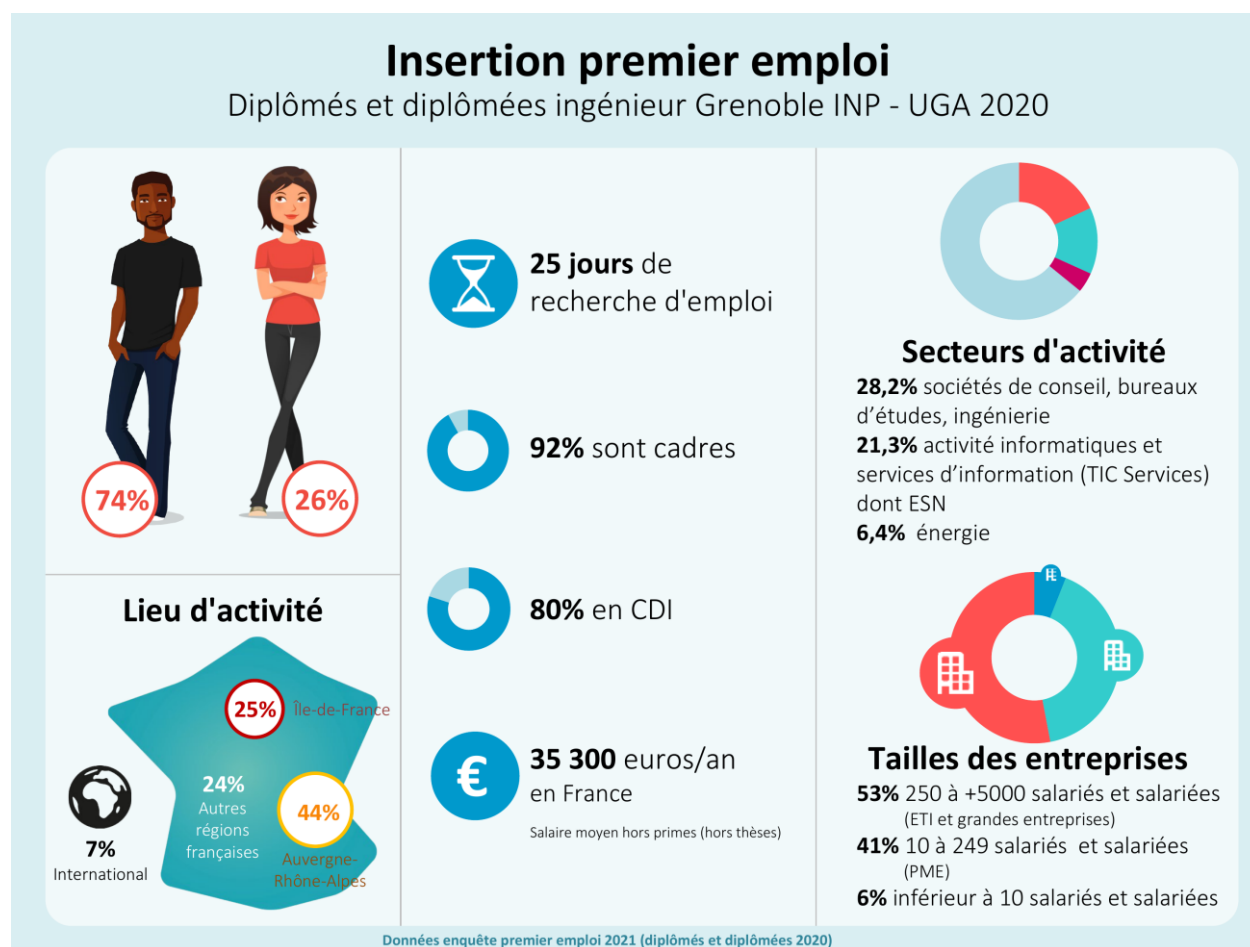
Insertion premier emploi
Diplômés et diplômées ingénieur Grenoble INP - UGA 2020

74%
26%

Lieu d'activité

25% Île-de-France
24% Autres régions françaises
44% Auvergne-Rhône-Alpes
7% International

25 jours de recherche d'emploi

92% sont cadres

80% en CDI

35 300 euros/an en France
Salaire moyen hors primes (hors thèses)

Secteurs d'activité
28,2% sociétés de conseil, bureaux d'études, ingénierie
21,3% activité informatiques et services d'information (TIC Services) dont ESN
6,4% énergie

Tailles des entreprises
53% 250 à +5000 salariés et salariées (ETI et grandes entreprises)
41% 10 à 249 salariés et salariées (PME)
6% inférieur à 10 salariés et salariées

Données enquête premier emploi 2021 (diplômés et diplômées 2020)